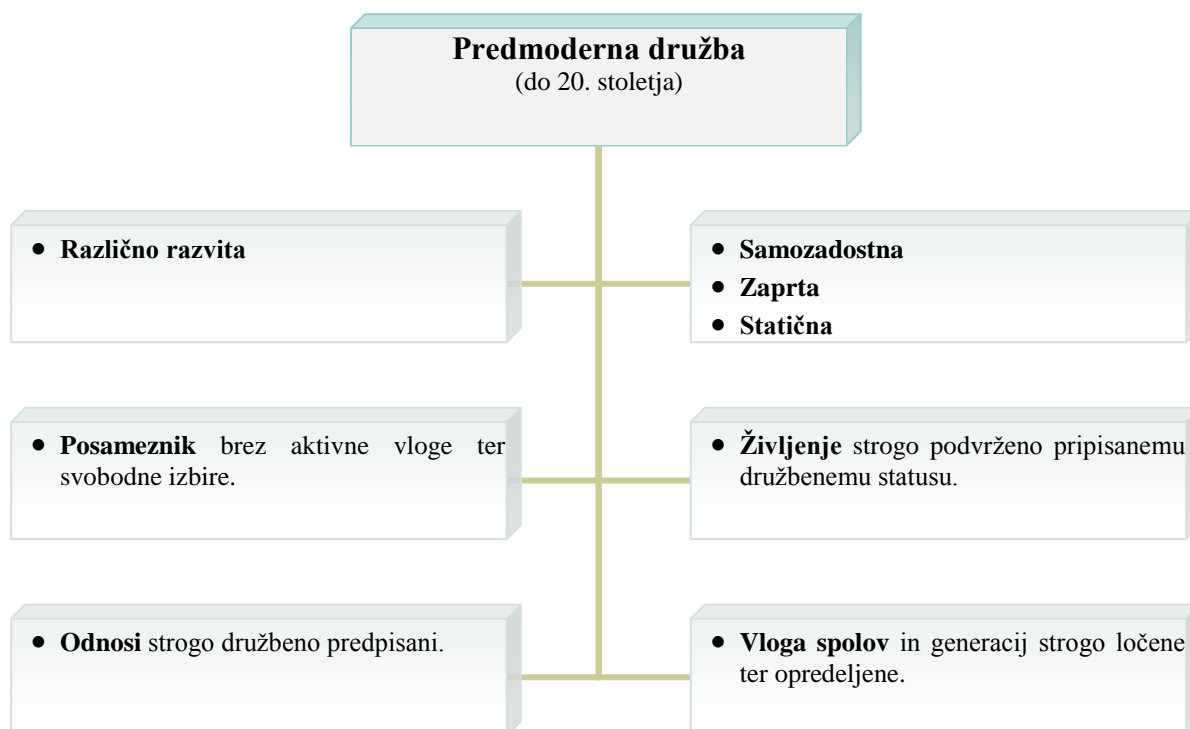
**Predmoderna družba**
(do 20. stoletja)

- **Različno razvita**

- **Samozadostna**
- **Zaprta**
- **Statična**

- **Posameznik** brez aktivne vloge ter svobodne izbire.

- **Življenje** strogo podvrženo pripisanemu družbenemu statusu.

- **Odnosi** strogo družbeno predpisani.

- **Vloga spolov** in generacij strogo ločene ter opredeljene.